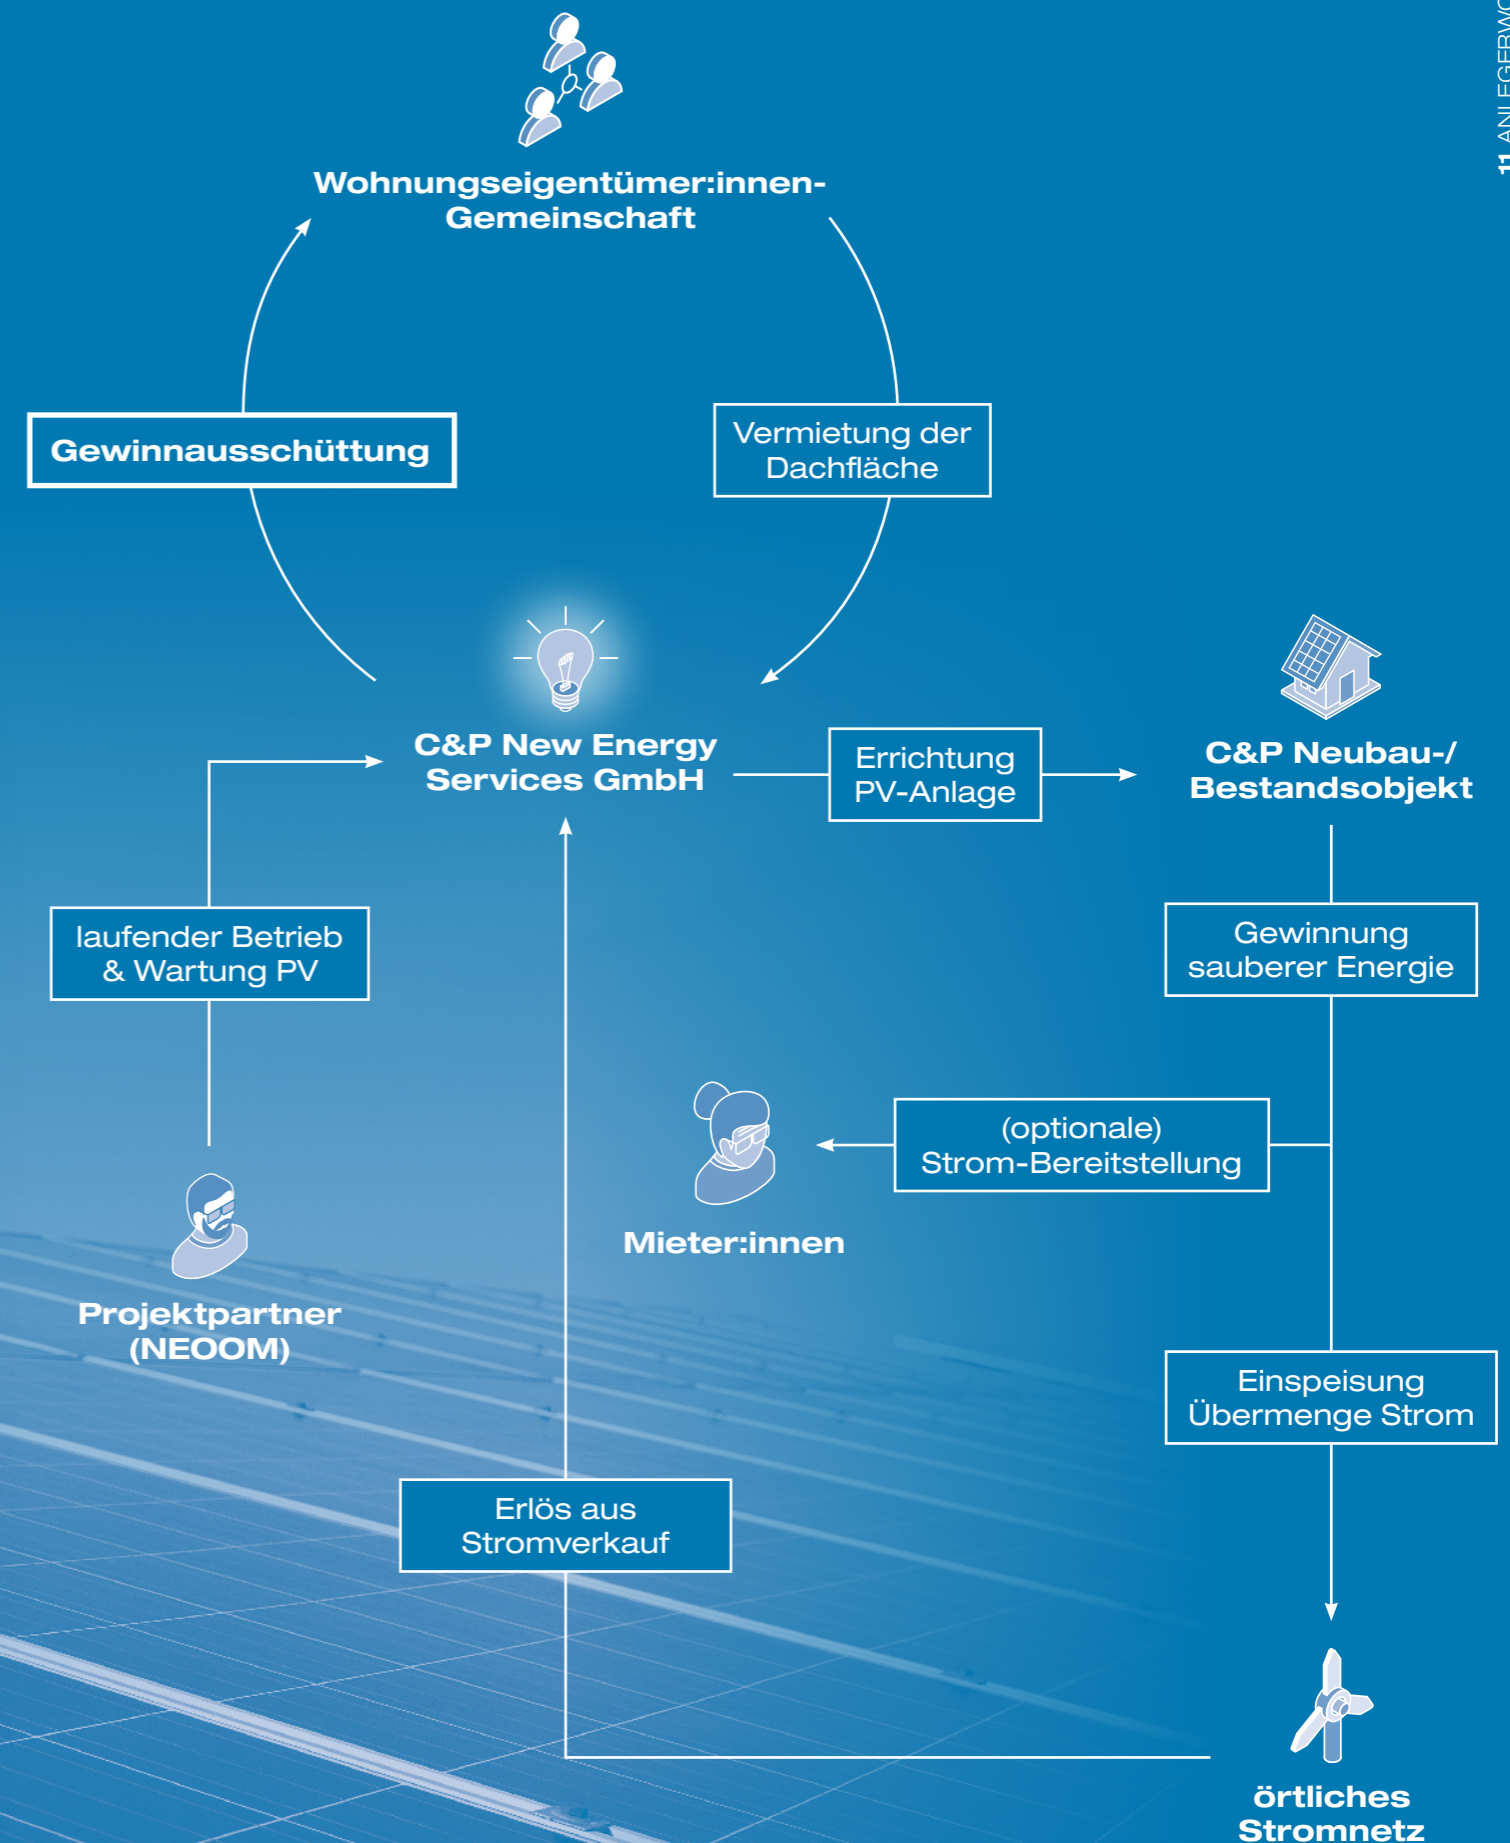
11 ANLEGERW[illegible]

Wohnungseigentümer:innen-Gemeinschaft

Gewinnausschüttung

Vermietung der Dachfläche

C&P New Energy Services GmbH

Errichtung PV-Anlage

C&P Neubau-/ Bestandsobjekt

laufender Betrieb & Wartung PV

Gewinnung sauberer Energie

(optionale) Strom-Bereitstellung

Mieter:innen

Projektpartner (NEOOM)

Einspeisung Übermenge Strom

Erlös aus Stromverkauf

örtliches Stromnetz